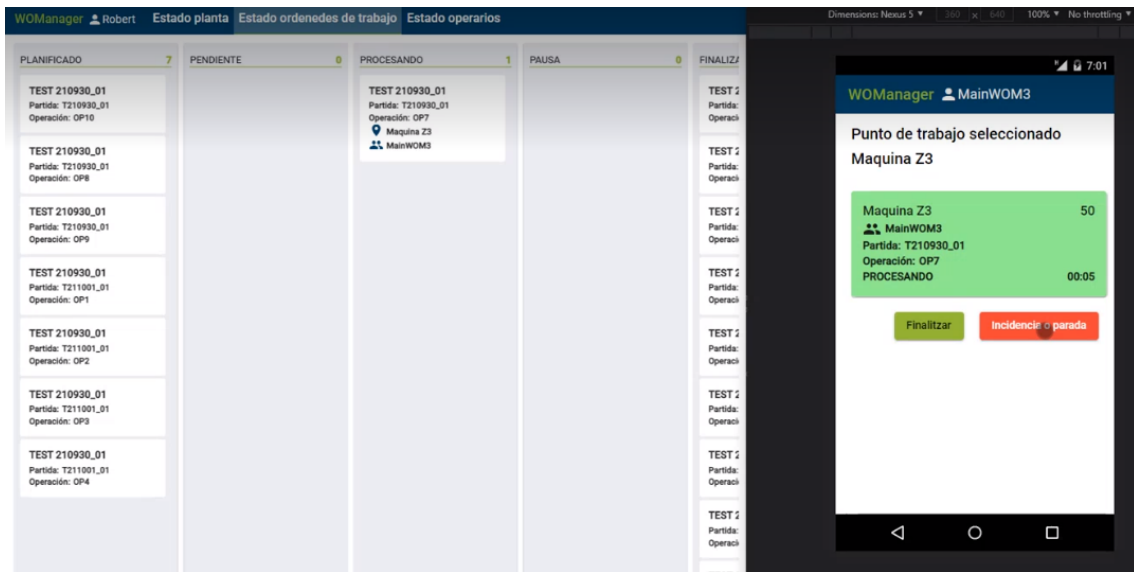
WOManager Robert Estado planta Estado ordenedes de trabajo Estado operarios

PLANIFICADO 7

TEST 210930_01
Partida: T210930_01
Operación: OP10

TEST 210930_01
Partida: T210930_01
Operación: OP8

TEST 210930_01
Partida: T210930_01
Operación: OP9

TEST 210930_01
Partida: T211001_01
Operación: OP1

TEST 210930_01
Partida: T211001_01
Operación: OP2

TEST 210930_01
Partida: T211001_01
Operación: OP3

TEST 210930_01
Partida: T211001_01
Operación: OP4

PENDIENTE 0

PROCESANDO 1

TEST 210930_01
Partida: T210930_01
Operación: OP7
Maquina Z3
MainWOM3

PAUSA 0

FINALIZ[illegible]

TEST 2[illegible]
Partida:
Operaci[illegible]

TEST 2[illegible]
Partida:
Operaci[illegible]

TEST 2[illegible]
Partida:
Operaci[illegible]

TEST 2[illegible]
Partida:
Operaci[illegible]

TEST 2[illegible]
Partida:
Operaci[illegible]

TEST 2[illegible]
Partida:
Operaci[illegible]

TEST 2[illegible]
Partida:
Operaci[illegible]

TEST 2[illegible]
Partida:
Operaci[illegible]

Dimensions: Nexus 5 ▾ 360 x 640 100% ▾ No throttling ▾

7:01

WOManager MainWOM3

Punto de trabajo seleccionado
Maquina Z3

Maquina Z3 50
MainWOM3
Partida: T210930_01
Operación: OP7
PROCESANDO 00:05

Finalitzar
Incidencia o parada